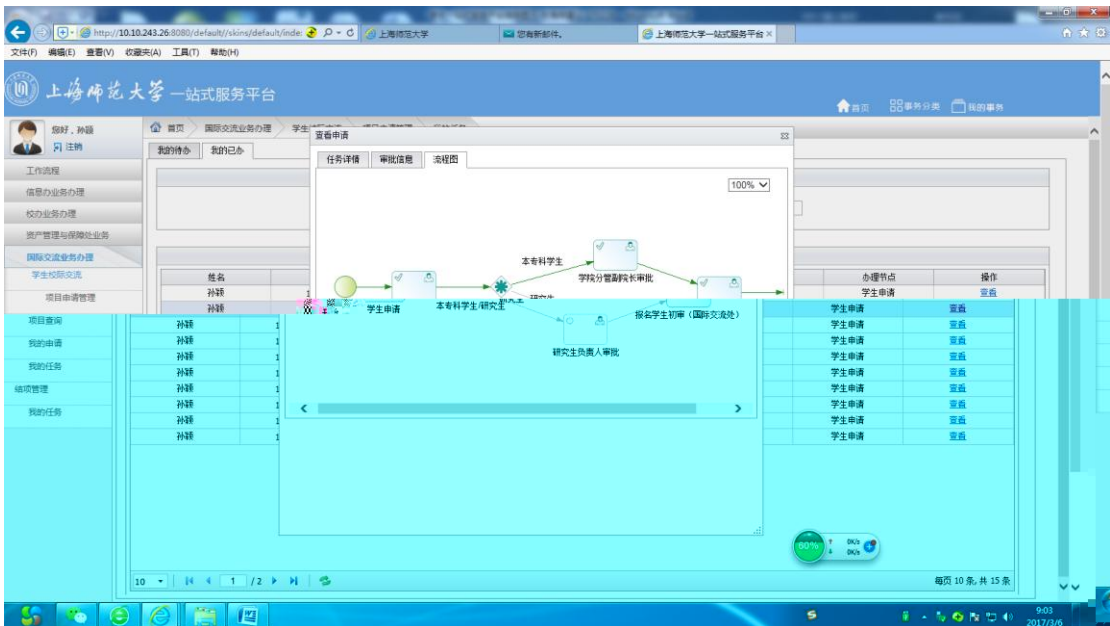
http://10.10.243.26:8080/default/skins/default/inde
上海师范大学
您有新邮件。
上海师范大学一站式服务平台 ×

文件(F) 编辑(E) 查看(V) 收藏夹(A) 工具(T) 帮助(H)

上海师范大学 一站式服务平台

首页 事务分类 我的事务

您好，孙颖
注销

首页 国际交流业务办理 学生

我的待办 我的已办

工作流程
信息办业务办理
校办业务办理
资产管理与保障处业务
国际交流业务办理
学生校际交流
项目申请管理
项目查询
我的申请
我的任务
结项管理
我的任务

查看申请

任务详情 审批信息 流程图

100%

本专科学生
学院分管副院长审批
学生申请
本专科学生/研究生
研究生
报名学生初审（国际交流处）
研究生负责人审批

| 姓名 | | 办理节点 | 操作 |
|---|---|---|---|
| 孙颖 | 1 | 学生申请 | 查看 |
| 孙颖 | 1 | 学生申请 | 查看 |
| 孙颖 | 1 | 学生申请 | 查看 |
| 孙颖 | 1 | 学生申请 | 查看 |
| 孙颖 | 1 | 学生申请 | 查看 |
| 孙颖 | 1 | 学生申请 | 查看 |
| 孙颖 | 1 | 学生申请 | 查看 |
| 孙颖 | 1 | 学生申请 | 查看 |
| 孙颖 | 1 | 学生申请 | 查看 |
| 孙颖 | 1 | 学生申请 | 查看 |

10 1 /2
每页 10 条, 共 15 条

80%
0K/s
0K/s

9:03
2017/3/6